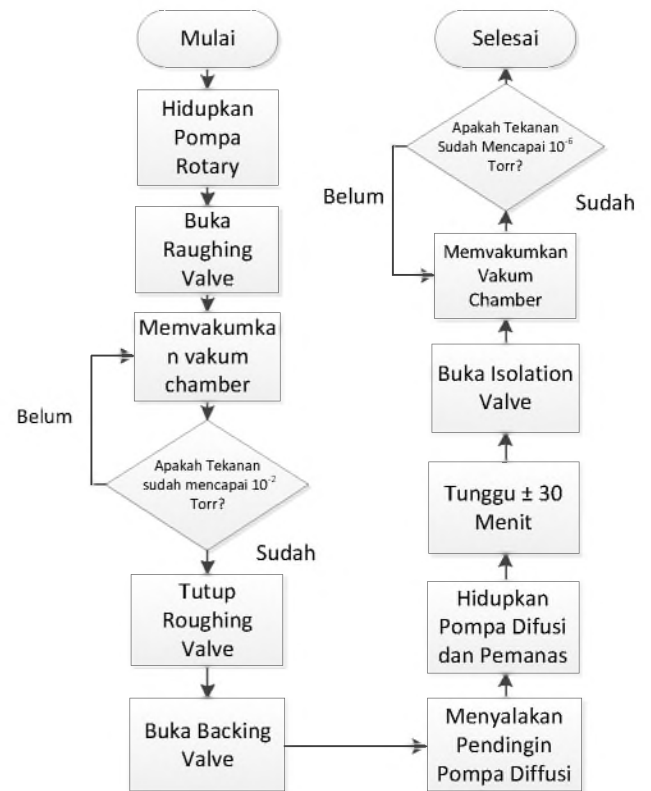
Mulai

Hidupkan Pompa Rotary

Buka Raughing Valve

Memvakumkan vakum chamber

Belum

Apakah Tekanan sudah mencapai $10^{-2}$ Torr?

Sudah

Tutup Roughing Valve

Buka Backing Valve

Menyalakan Pendingin Pompa Diffusi

Hidupkan Pompa Difusi dan Pemanas

Tunggu ± 30 Menit

Buka Isolation Valve

Memvakumkan Vakum Chamber

Belum

Apakah Tekanan Sudah Mencapai $10^{-6}$ Torr?

Sudah

Selesai